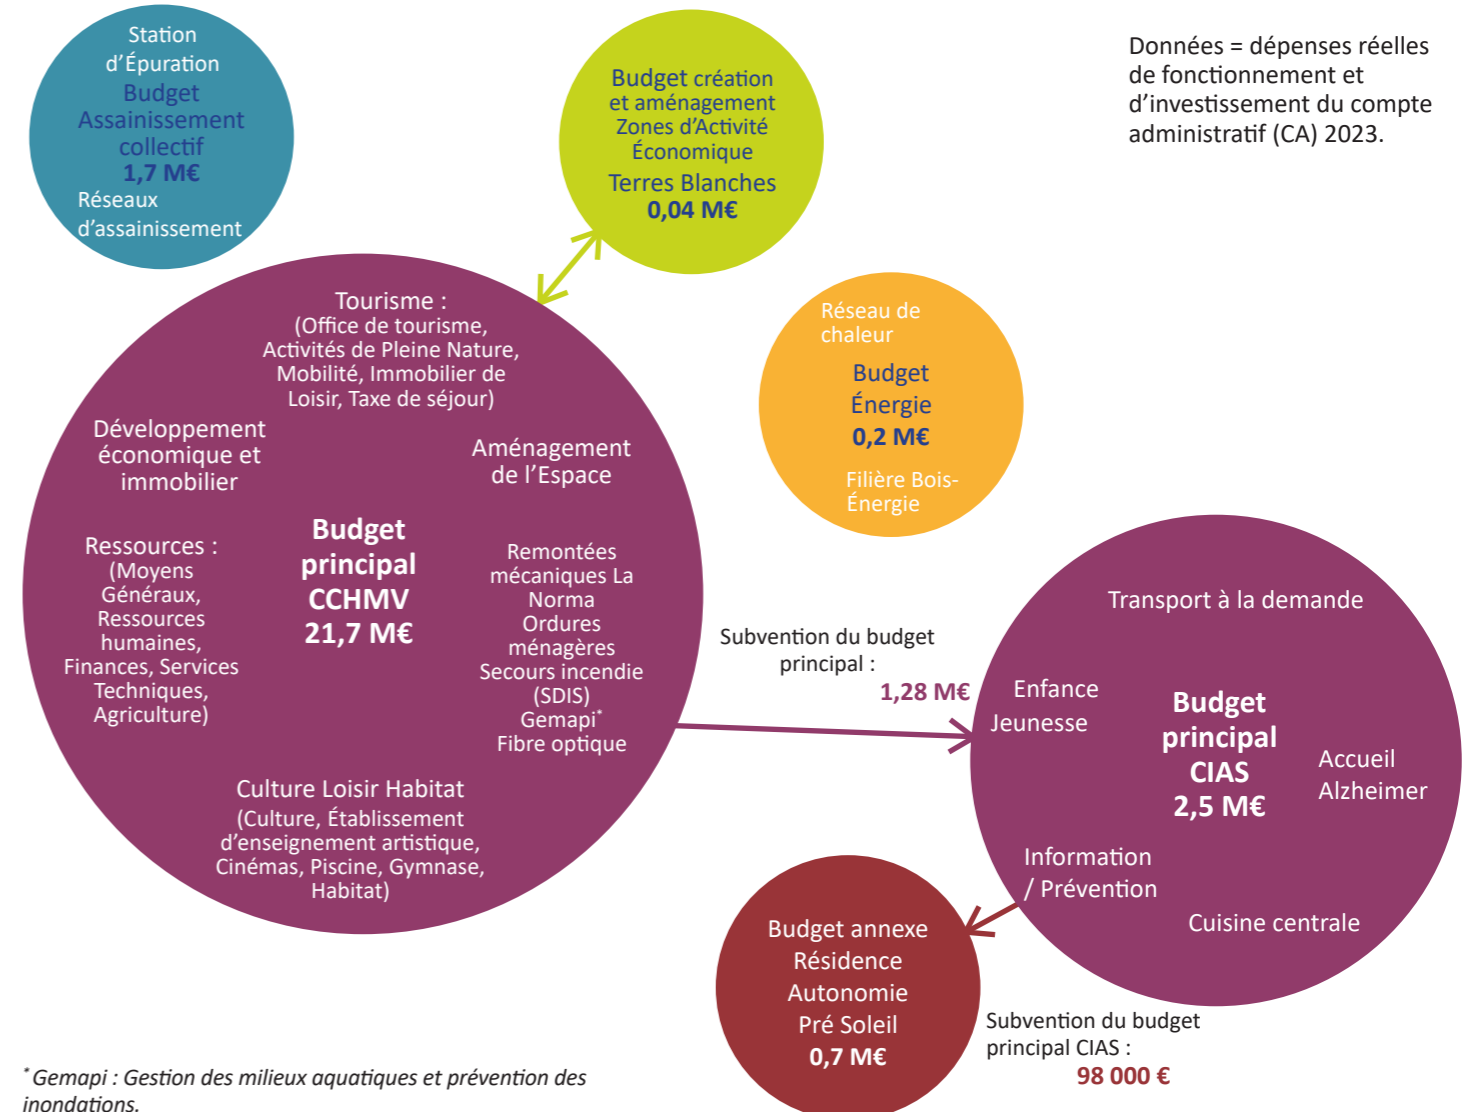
Station d'Épuration
Budget Assainissement collectif
1,7 M€
Réseaux d'assainissement

Budget création et aménagement Zones d'Activité Économique
Terres Blanches
0,04 M€

Données = dépenses réelles de fonctionnement et d'investissement du compte administratif (CA) 2023.

Tourisme : (Office de tourisme, Activités de Pleine Nature, Mobilité, Immobilier de Loisir, Taxe de séjour)

Développement économique et immobilier

Aménagement de l'Espace

Ressources : (Moyens Généraux, Ressources humaines, Finances, Services Techniques, Agriculture)

Budget principal CCHMV
21,7 M€

Remontées mécaniques La Norma
Ordures ménagères
Secours incendie (SDIS)
Gemapi*
Fibre optique

Culture Loisir Habitat
(Culture, Établissement d'enseignement artistique, Cinémas, Piscine, Gymnase, Habitat)

Réseau de chaleur
Budget Énergie
0,2 M€
Filière Bois-Énergie

Subvention du budget principal :
1,28 M€

Transport à la demande
Enfance Jeunesse
Budget principal CIAS
2,5 M€
Accueil Alzheimer
Information / Prévention
Cuisine centrale

Budget annexe Résidence Autonomie Pré Soleil
0,7 M€

Subvention du budget principal CIAS :
98 000 €

*Gemapi : Gestion des milieux aquatiques et prévention des inondations.